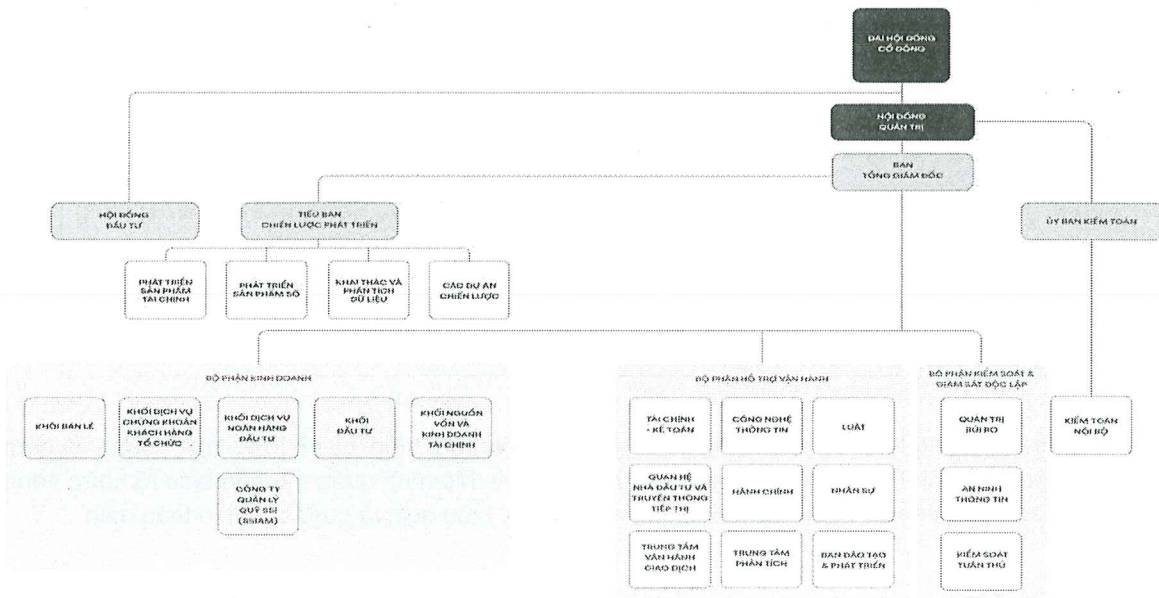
ĐẠI HỘI ĐỒNG CỔ ĐÔNG

HỘI ĐỒNG QUẢN TRỊ

BAN TỔNG GIÁM ĐỐC

HỘI ĐỒNG ĐẦU TƯ

TIỂU BAN CHIẾN LƯỢC PHÁT TRIỂN

ỦY BAN KIỂM TOÁN

PHÁT TRIỂN SẢN PHẨM TÀI CHÍNH

PHÁT TRIỂN SẢN PHẨM SỐ

KHAI THÁC VÀ PHÂN TÍCH DỮ LIỆU

CÁC DỰ ÁN CHIẾN LƯỢC

BỘ PHẬN KINH DOANH

KHỐI BÁN LẺ

KHỐI DỊCH VỤ CHỨNG KHOÁN KHÁCH HÀNG TỔ CHỨC

KHỐI DỊCH VỤ NGÂN HÀNG ĐẦU TƯ

KHỐI ĐẦU TƯ

KHỐI NGUỒN VỐN VÀ KINH DOANH TÀI CHÍNH

CÔNG TY QUẢN LÝ QUỸ SSI (SSIAM)

BỘ PHẬN HỖ TRỢ VẬN HÀNH

TÀI CHÍNH - KẾ TOÁN

CÔNG NGHỆ THÔNG TIN

LUẬT

QUAN HỆ NHÀ ĐẦU TƯ VÀ TRUYỀN THÔNG TIẾP THỊ

HÀNH CHÍNH

NHÂN SỰ

TRUNG TÂM VẬN HÀNH GIAO DỊCH

TRUNG TÂM PHÂN TÍCH

BAN ĐÀO TẠO & PHÁT TRIỂN

BỘ PHẬN KIỂM SOÁT & GIÁM SÁT ĐỘC LẬP

QUẢN TRỊ RỦI RO

AN NINH THÔNG TIN

KIỂM SOÁT TUÂN THỦ

KIỂM TOÁN NỘI BỘ